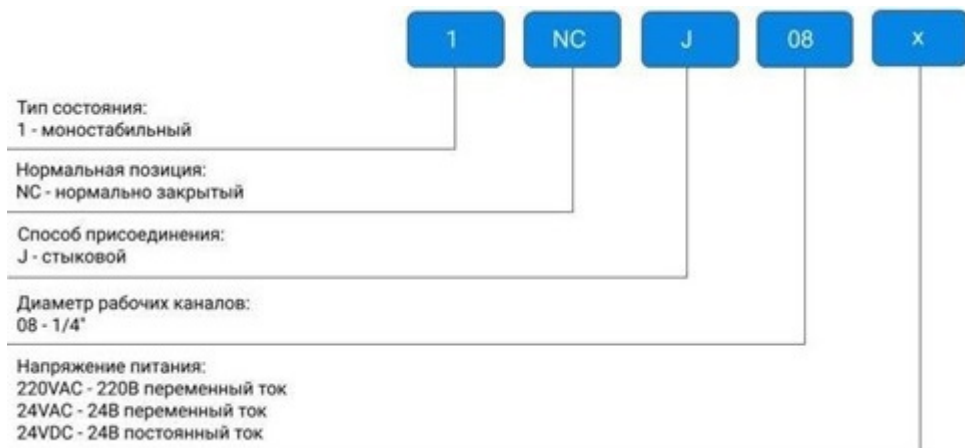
1 NC J 08 x

Тип состояния:
1 - моностабильный

Нормальная позиция:
NC - нормально закрытый

Способ присоединения:
J - стыковой

Диаметр рабочих каналов:
08 - 1/4"

Напряжение питания:
220VAC - 220В переменный ток
24VAC - 24В переменный ток
24VDC - 24В постоянный ток